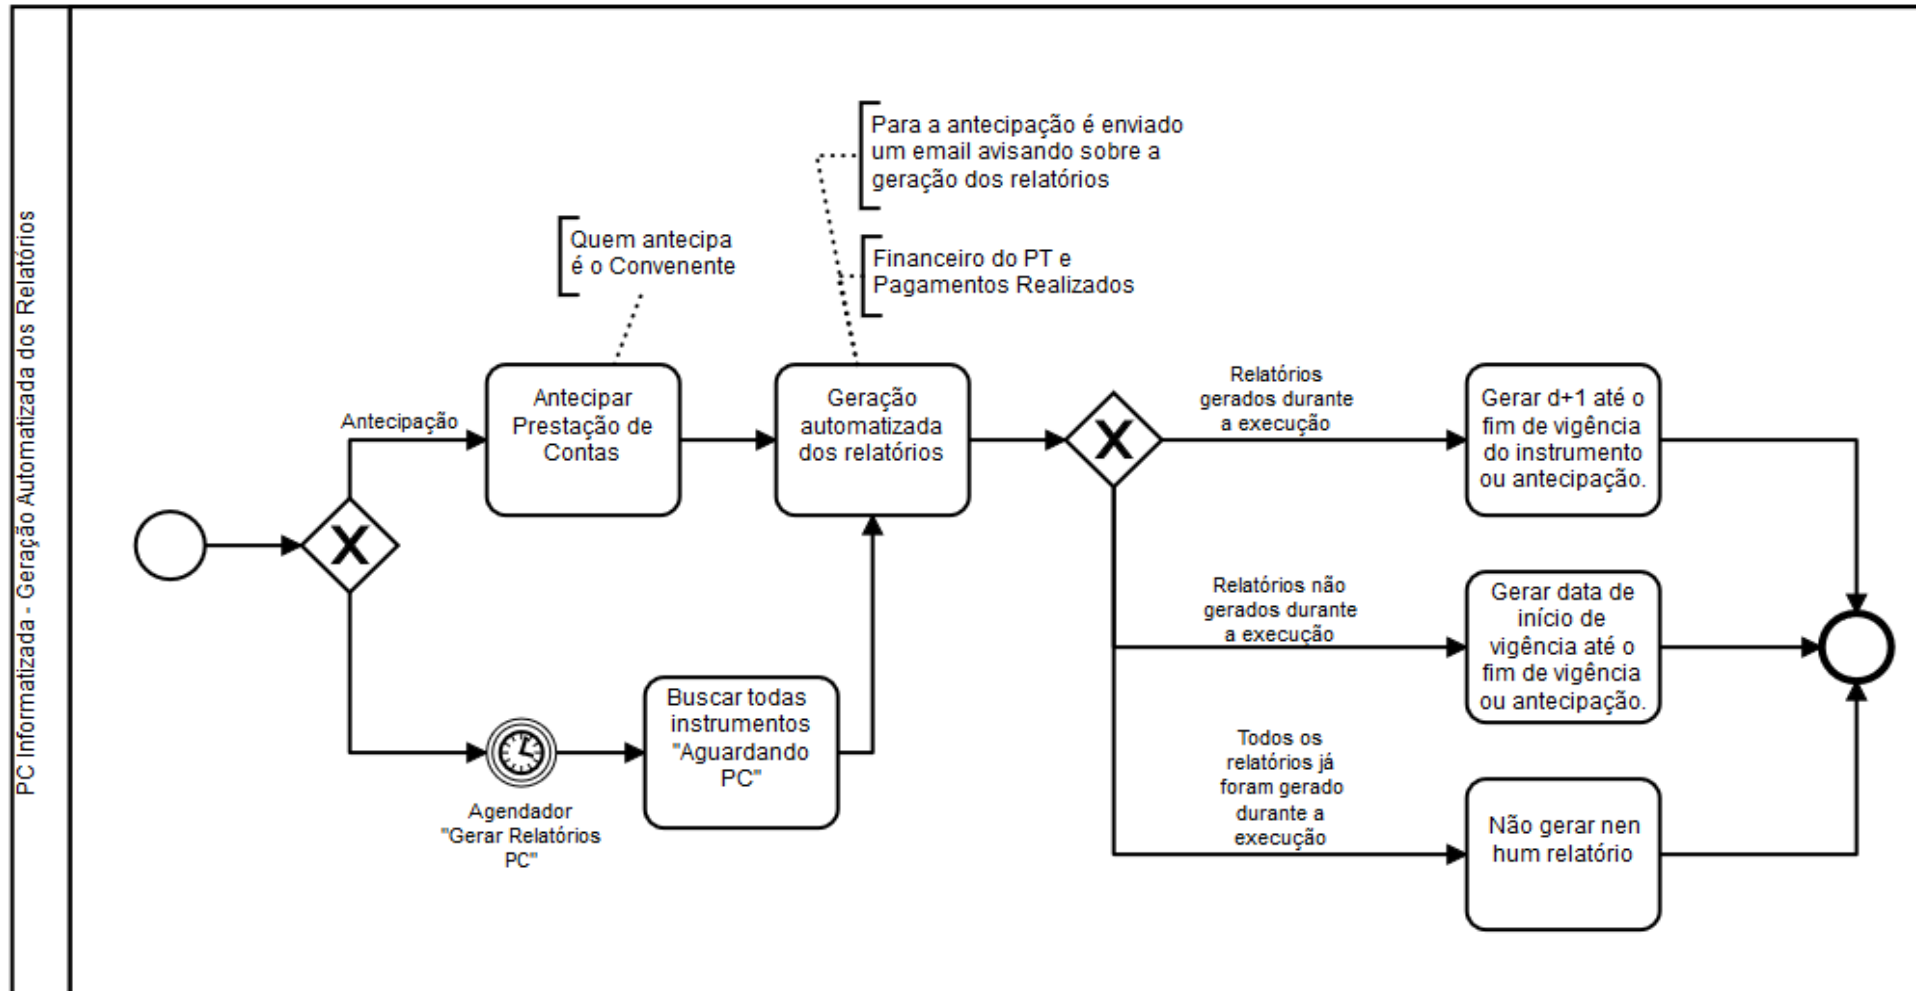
PC Informatizada - Geração Automatizada dos Relatórios

Para a antecipação é enviado um email avisando sobre a geração dos relatórios

Quem antecipa é o Convenente

Financeiro do PT e Pagamentos Realizados

Antecipação

Antecipar Prestação de Contas

Geração automatizada dos relatórios

Relatórios gerados durante a execução

Gerar d+1 até o fim de vigência do instrumento ou antecipação.

Relatórios não gerados durante a execução

Gerar data de início de vigência até o fim de vigência ou antecipação.

Buscar todas instrumentos "Aguardando PC"

Agendador "Gerar Relatórios PC"

Todos os relatórios já foram gerado durante a execução

Não gerar nen hum relatório